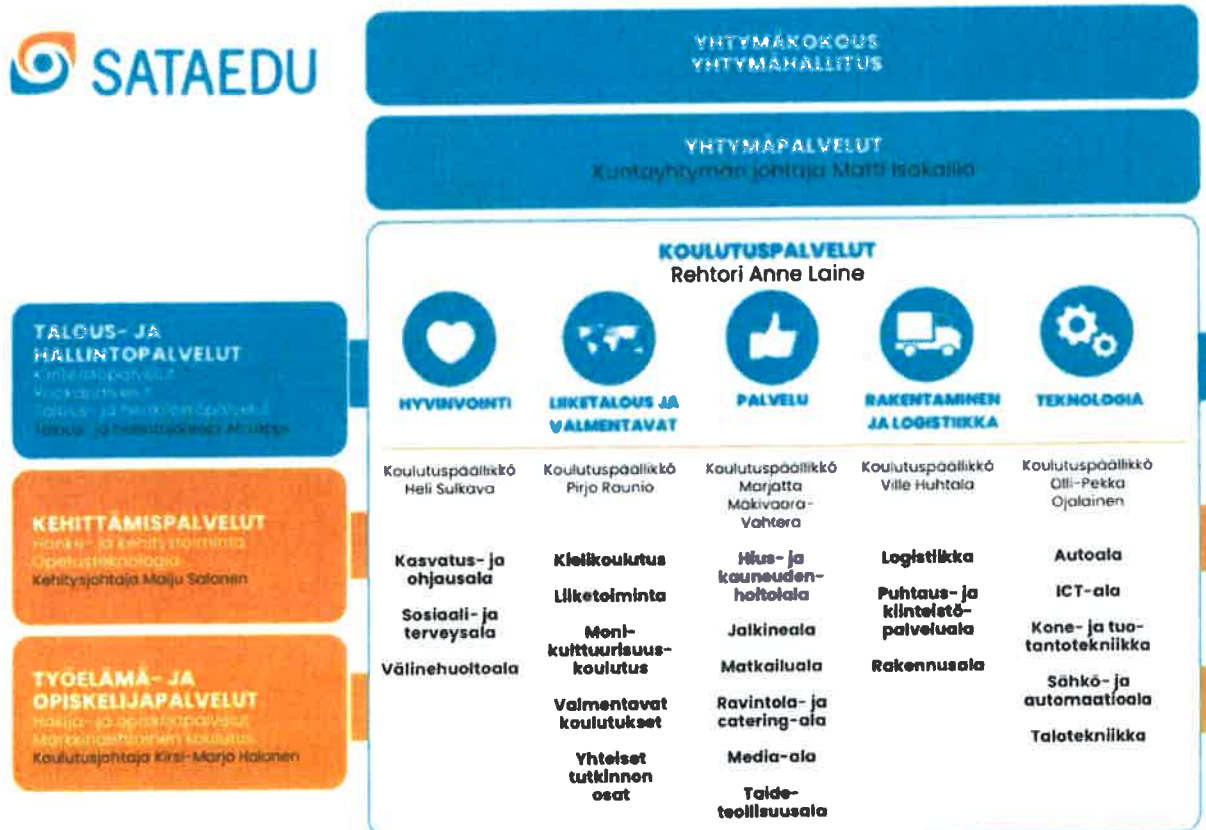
SATAEDU

YHTYMÄKOKOUS
YHTYMÄHALLITUS

YHTYMÄPALVELUT
Kuntayhtymän johtaja Matti Isokallio

KOULUTUSPALVELUT
Rehtori Anne Laine

TALOUS- JA HALLINTOPALVELUT
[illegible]
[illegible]
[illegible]
Talous- ja hallintojohtaja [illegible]

KEHITTÄMISPALVELUT
Hanke- ja kehittämistoiminta
Opetusteknologia
Kehitysjohtaja Maiju Salonen

TYÖELÄMÄ- JA OPISKELIJAPALVELUT
Hakija- ja opiskelijapalvelut
Maahanmuuttajien koulutus
Koulutusjohtaja Kirsi-Marja Halonen

HYVINVOINTI

LIIKETALOUS JA VALMENTAVAT

PALVELU

RAKENTAMINEN JA LOGISTIIKKA

TEKNOLOGIA

Koulutuspäällikkö Heli Sulkava

Kasvatus- ja ohjausala

Sosiaali- ja terveysala

Välinehuoltoala

Koulutuspäällikkö Pirjo Raunio

Kielikoulutus

Liiketoiminta

Monikulttuurisuuskoulutus

Valmentavat koulutukset

Yhteiset tutkinnon osat

Koulutuspäällikkö Marjatta Mäkivaara-Vahtera

Hius- ja kauneudenhoitoala

Jalkineala

Matkailuala

Ravintola- ja catering-ala

Media-ala

Taideteollisuusala

Koulutuspäällikkö Ville Huhtala

Logistiikka

Puhtaus- ja kiinteistöpalveluala

Rakennusala

Koulutuspäällikkö Olli-Pekka Ojalainen

Autoala

ICT-ala

Kone- ja tuotantotekniikka

Sähkö- ja automaatioala

Talotekniikka